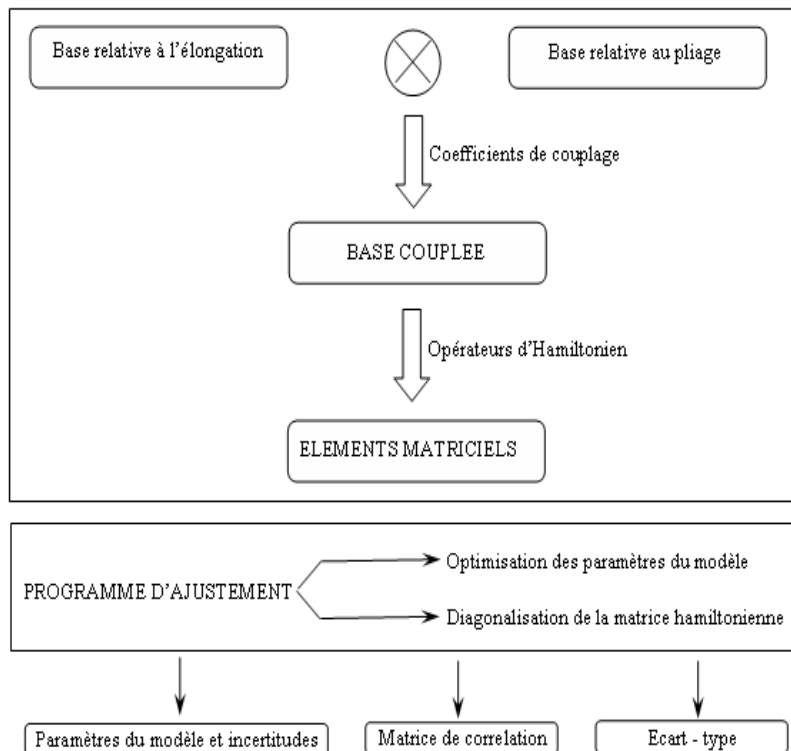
Base relative à l'élongation

$\otimes$

Base relative au pliage

Coefficients de couplage

BASE COUPLEE

Opérateurs d'Hamiltonien

ELEMENTS MATRICIELS

PROGRAMME D'AJUSTEMENT

Optimisation des paramètres du modèle

Diagonalisation de la matrice hamiltonienne

Paramètres du modèle et incertitudes

Matrice de correlation

Ecart - type